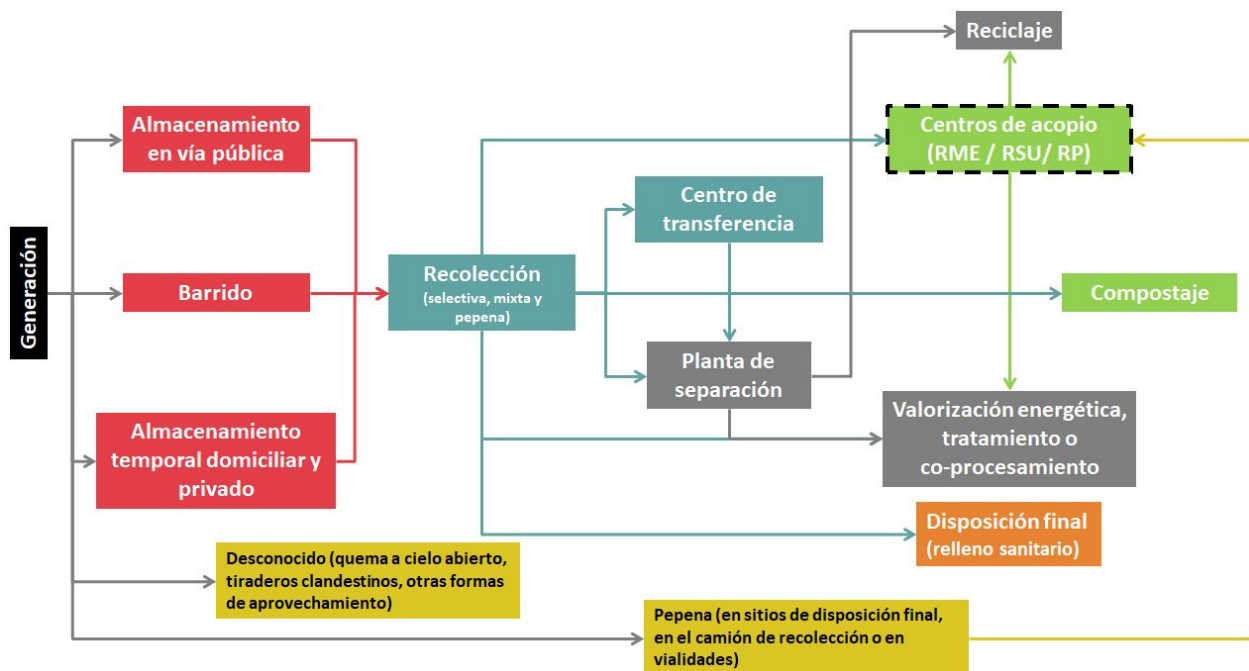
Generación

Almacenamiento en vía pública

Barrido

Almacenamiento temporal domiciliar y privado

Recolección
(selectiva, mixta y pepena)

Centro de transferencia

Planta de separación

Reciclaje

Centros de acopio
(RME / RSU/ RP)

Compostaje

Valorización energética, tratamiento o co-procesamiento

Disposición final
(relleno sanitario)

Desconocido (quema a cielo abierto, tiraderos clandestinos, otras formas de aprovechamiento)

Pepena (en sitios de disposición final, en el camión de recolección o en vialidades)